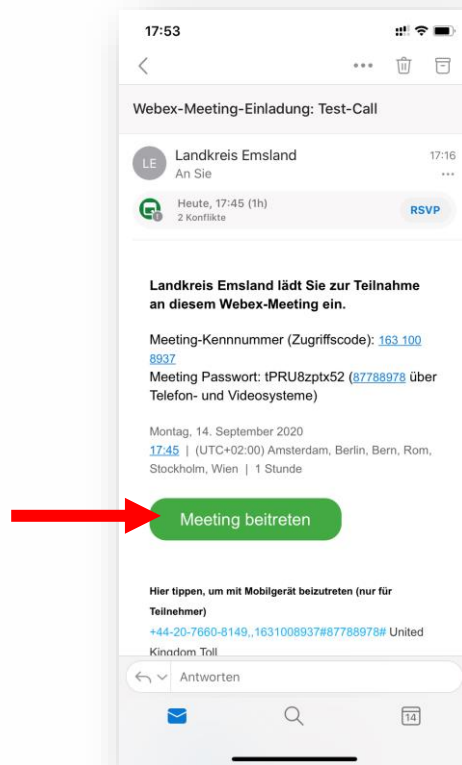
17:53

Webex-Meeting-Einladung: Test-Call

LE Landkreis Emsland
An Sie
17:16

Heute, 17:45 (1h)
2 Konflikte
RSVP

Landkreis Emsland lädt Sie zur Teilnahme an diesem Webex-Meeting ein.

Meeting-Kennnummer (Zugriffscode): 163 100 8937
Meeting Passwort: tPRU8zptx52 (87788978 über Telefon- und Videosysteme)

Montag, 14. September 2020
17:45 | (UTC+02:00) Amsterdam, Berlin, Bern, Rom, Stockholm, Wien | 1 Stunde

Meeting beitreten

Hier tippen, um mit Mobilgerät beizutreten (nur für Teilnehmer)
+44-20-7660-8149,,1631008937#87788978# United Kingdom Toll

Antworten

14